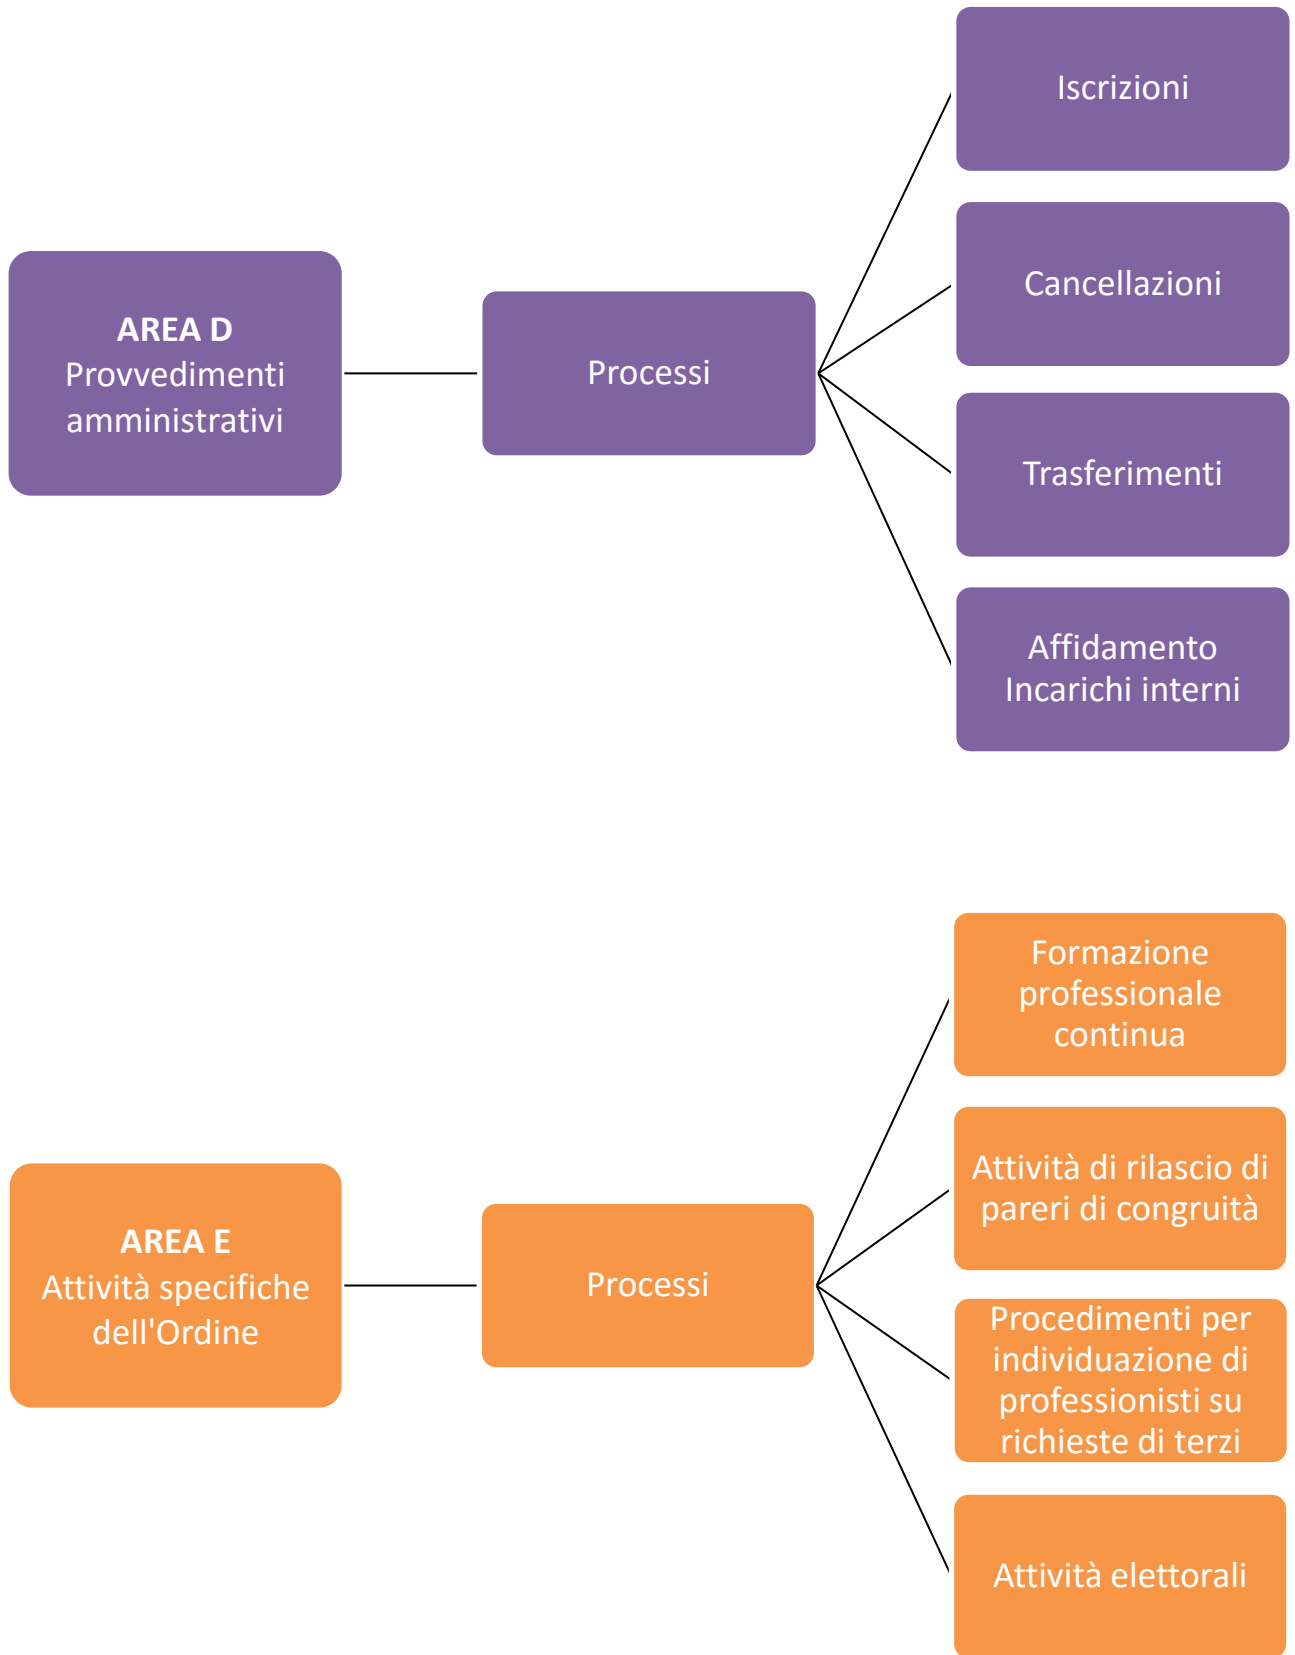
**AREA D**
Provvedimenti amministrativi

Processi

Iscrizioni

Cancellazioni

Trasferimenti

Affidamento Incarichi interni

**AREA E**
Attività specifiche dell'Ordine

Processi

Formazione professionale continua

Attività di rilascio di pareri di congruità

Procedimenti per individuazione di professionisti su richieste di terzi

Attività elettorali